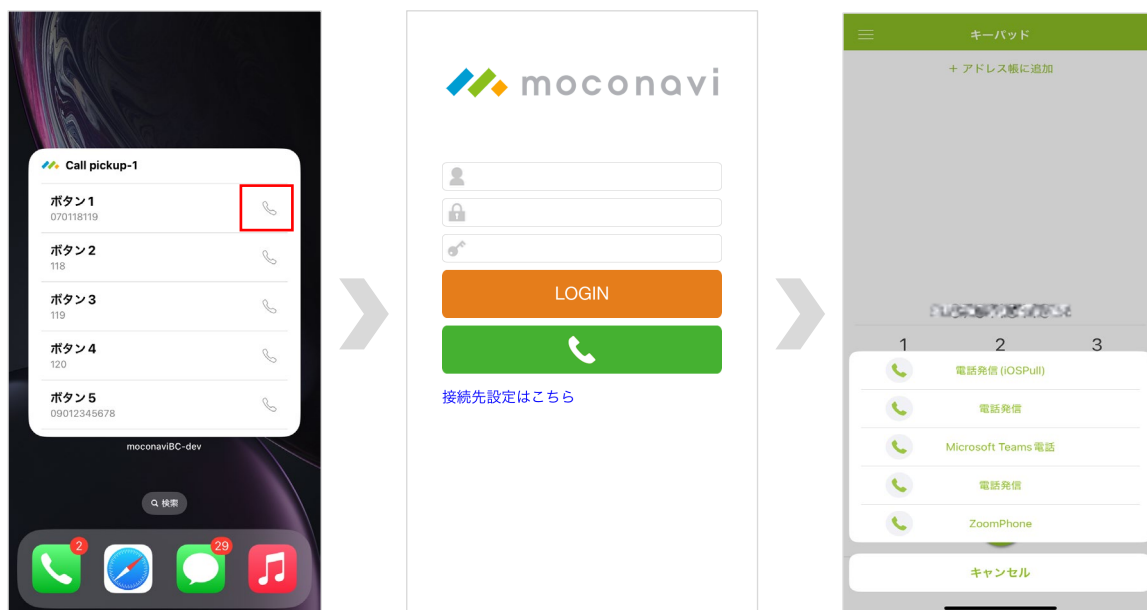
Call pickup-1

ボタン1
070118119

ボタン2
118

ボタン3
119

ボタン4
120

ボタン5
09012345678

moconaviBC-dev

検索

2

29

moconavi

LOGIN

接続先設定はこちら

キーパッド

+ アドレス帳に追加

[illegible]

1 2 3

電話発信 (iOSPull)

電話発信

Microsoft Teams電話

電話発信

ZoomPhone

キャンセル